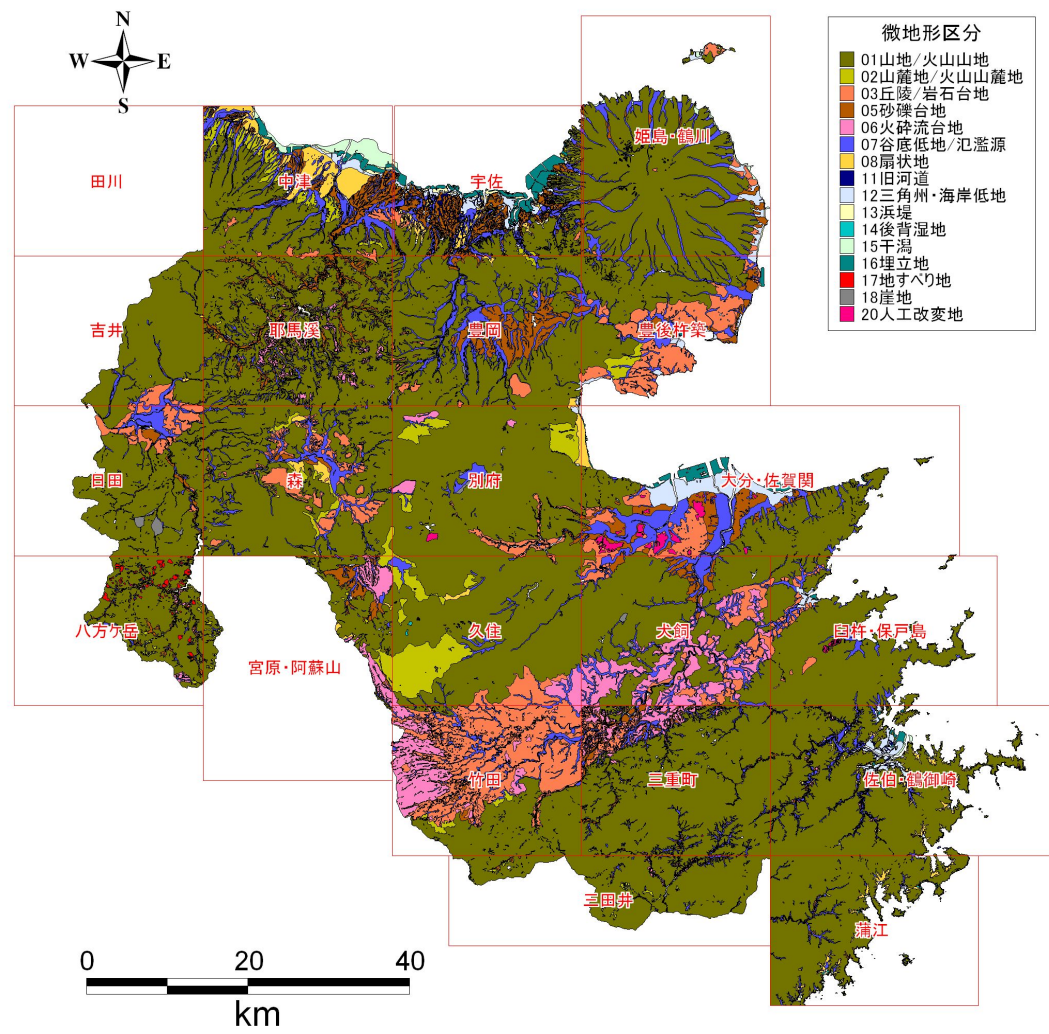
N
W
E
S

微地形区分
01山地/火山山地
02山麓地/火山山麓地
03丘陵/岩石台地
05砂礫台地
06火砕流台地
07谷底低地/氾濫源
08扇状地
11旧河道
12三角州・海岸低地
13浜堤
14後背湿地
15干潟
16埋立地
17地すべり地
18崖地
20人工改変地

姫島・鶴川
田川
中津
宇佐
吉井
耶馬溪
豊岡
豊後杵築
日田
森
別府
大分・佐賀関
八方ケ岳
宮原・阿蘇山
久住
犬飼
臼杵・保戸島
竹田
三重町
佐伯・鶴御崎
三田井
蒲江

0
20
40
km